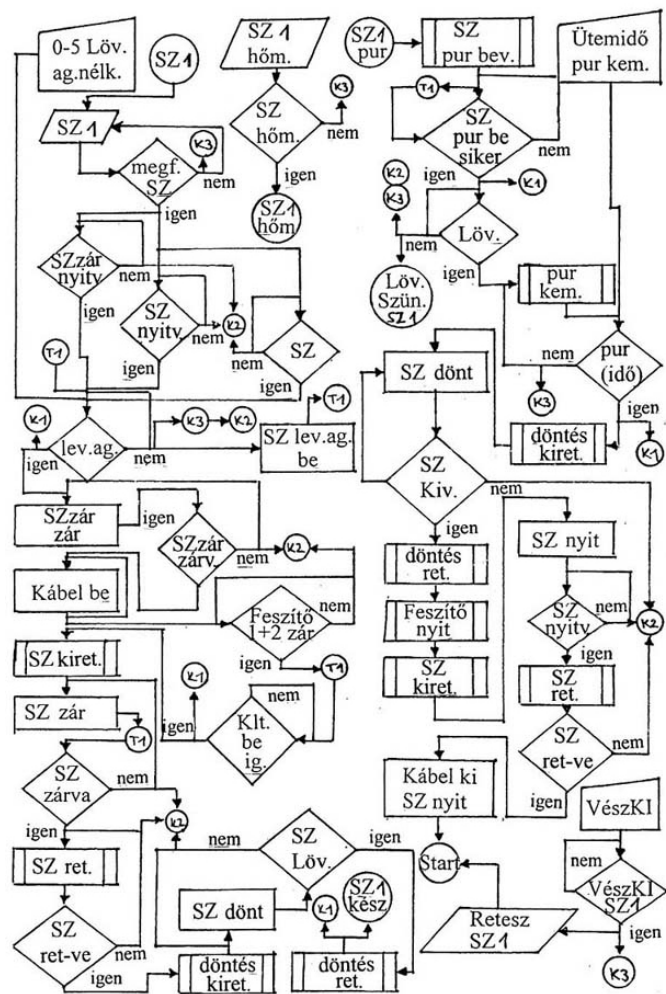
0-5 Löv. ag.nélk.

SZ1

SZ1

megf. SZ

K3

nem

igen

SZzár nyity

nem

igen

SZ nyitv

nem

K2

igen

T1

SZ

nem

igen

K1

lev.ag.

igen

nem

K3

K2

T1

SZ lev.ag. be

SZ1 hőm.

SZ hőm.

K3

nem

igen

SZ1 hőm

SZ1 pur

SZ pur bev.

Ütemidő pur kem.

T1

SZ pur be siker

nem

K2

K3

igen

K1

Löv.

nem

Löv. Szün. SZ1

igen

pur kem.

nem

pur (idő)

K3

igen

K1

SZ dönt

döntés kiret.

SZ Kiv.

nem

igen

döntés ret.

SZ nyit

Feszítő nyit

SZ nyitv

nem

K2

igen

SZ kiret.

SZ ret.

SZ ret-ve

nem

igen

Kábel ki SZ nyit

VészKI

Start

nem

VészKI SZ1

igen

K3

Retesz SZ1

SZzár zár

igen

SZzár zárv.

nem

K2

Kábel be

Feszítő 1+2 zár

nem

igen

SZ kiret.

K1

T1

nem

SZ zár

T1

igen

Klt. be ig.

SZ zárva

nem

igen

K2

SZ ret.

nem

SZ Löv.

igen

SZ dönt

K1

SZ1 kész

SZ ret-ve

nem

igen

döntés kiret.

döntés ret.